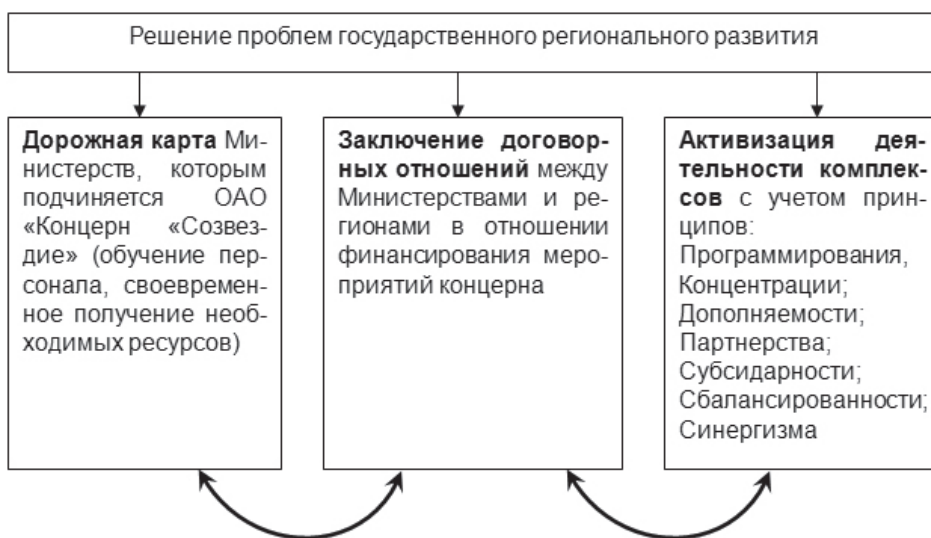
Решение проблем государственного регионального развития

**Дорожная карта** Министерств, которым подчиняется ОАО «Концерн «Созвездие» (обучение персонала, своевременное получение необходимых ресурсов)

**Заключение договорных отношений** между Министерствами и регионами в отношении финансирования мероприятий концерна

**Активизация деятельности комплексов** с учетом принципов:
Программирования,
Концентрации;
Дополняемости;
Партнерства;
Субсидарности;
Сбалансированности;
Синергизма